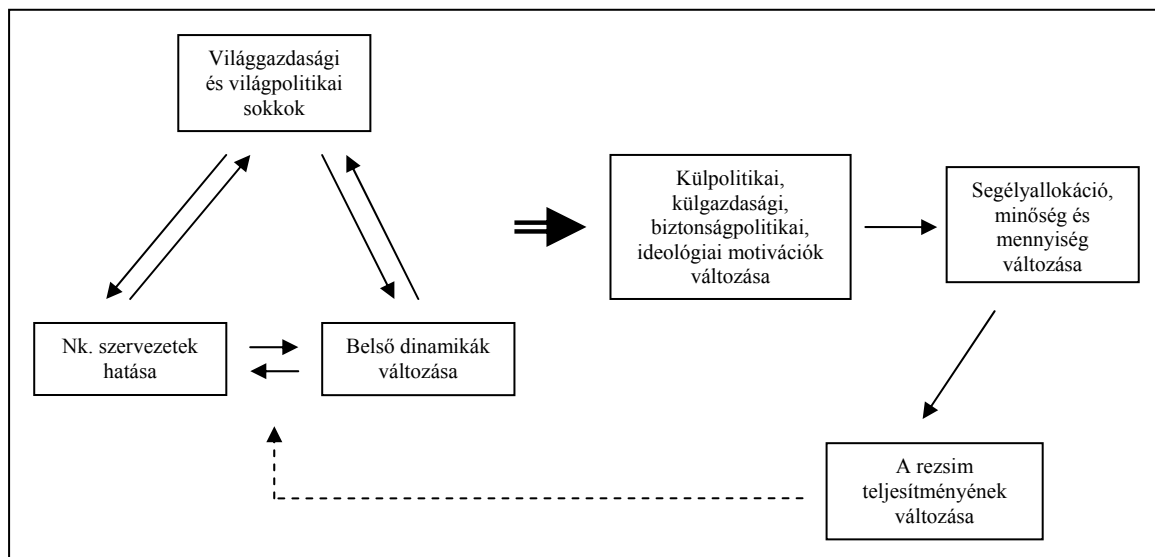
Világgazdasági és világpolitikai sokkok

Nk. szervezetek hatása

Belső dinamikák változása

Külpolitikai, külgazdasági, biztonságpolitikai, ideológiai motivációk változása

Segélyallokáció, minőség és mennyiség változása

A rezsim teljesítményének változása